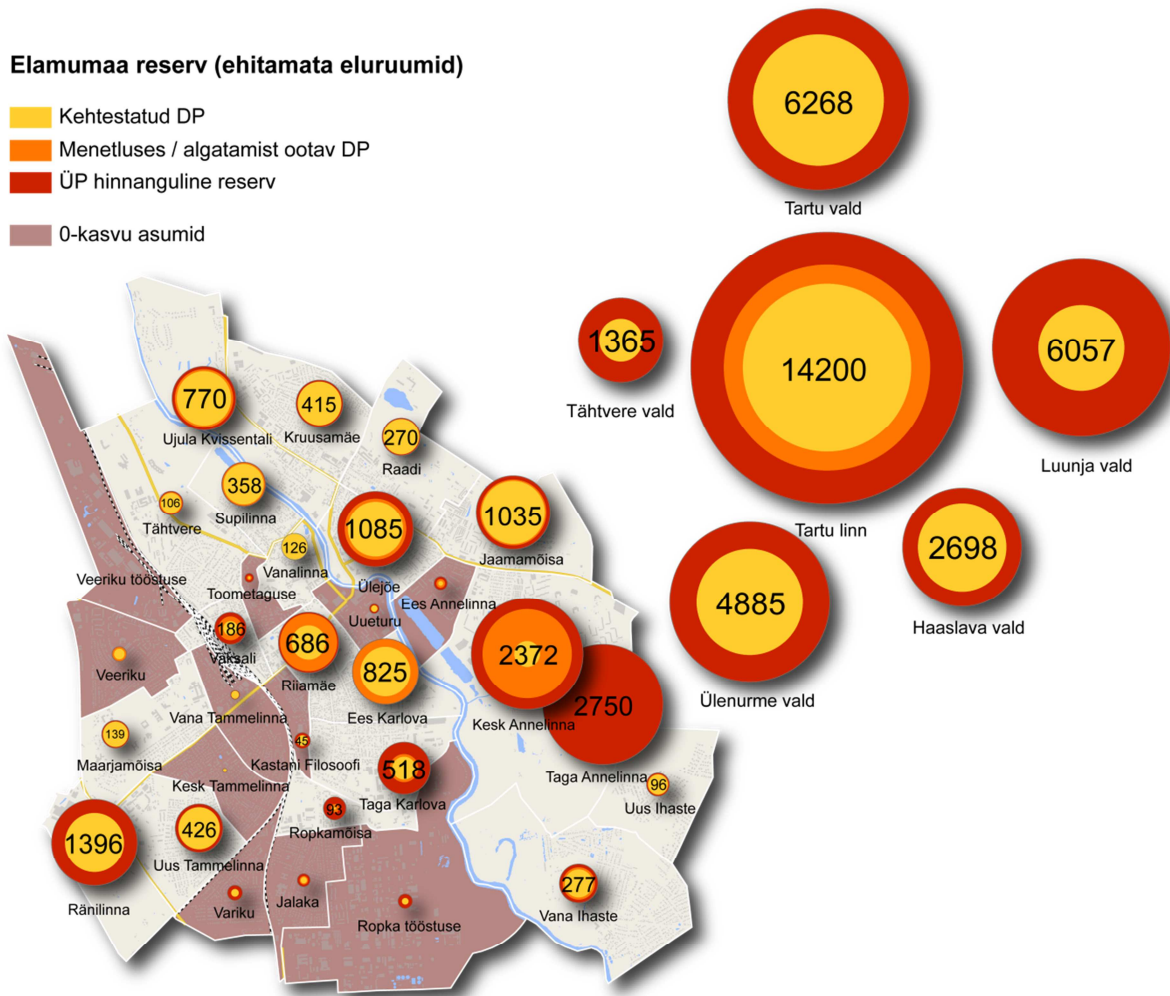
Elamumaa reserv (ehitamata eluruumid)

Kehtestatud DP
Menetluses / algatamist ootav DP
ÜP hinnanguline reserv

0-kasvu asumid

6268
Tartu vald

1365
Tähtvere vald

14200
Tartu linn

6057
Luunja vald

2698
Haaslava vald

4885
Ülenurme vald

770
Ujula Kvissentali

415
Kruusamäe

270
Raadi

106
Tähtvere

358
Supilinna

1085

1035
Jaamamõisa

126
Vanalinna

Veeriku tööstuse

Toometaguse

Ülejõe

Ees Annelinna

Uueturu

186
Vaksali

686
Riiamäe

825
Ees Karlova

2372
Kesk Annelinna

2750

Veeriku

Vana Tammelinna

139
Maarjamõisa

45
Kastani Filosoofi

Kesk Tammelinna

518
Taga Karlova

Taga Annelinna

96
Uus Ihaste

1396
Ränilinna

426
Uus Tammelinna

93
Ropkamõisa

Variku

Jalaka

Ropka tööstuse

277
Vana Ihaste